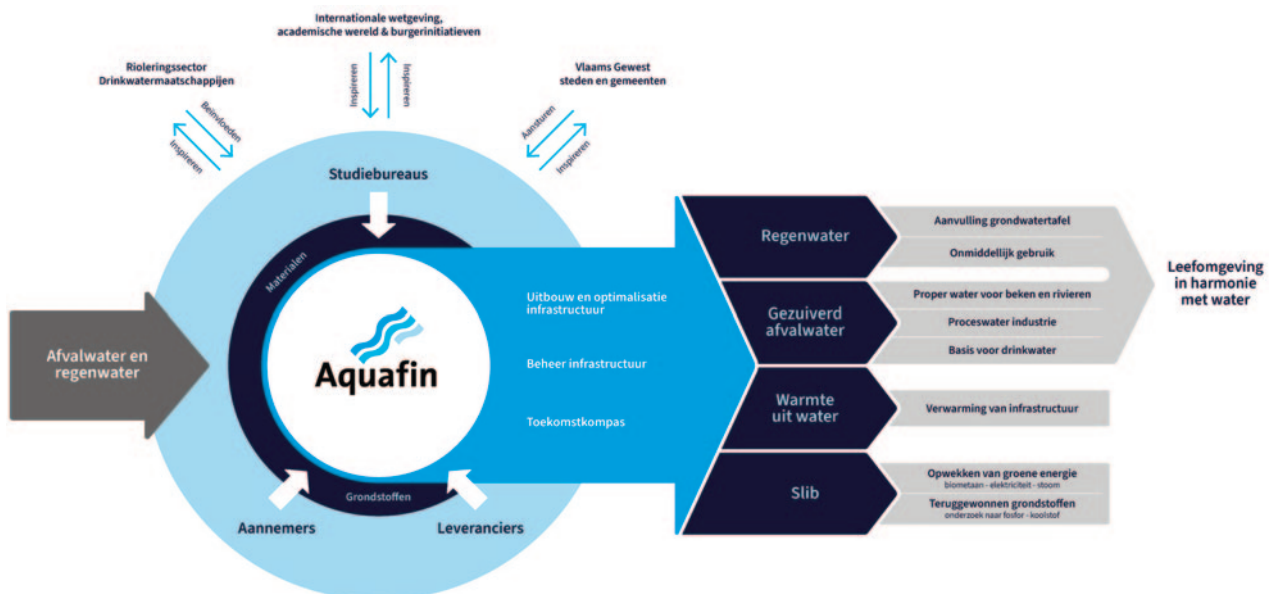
Internationale wetgeving, academische wereld & burgerinitiatieven

Inspireren

Inspireren

Rioleringssector Drinkwatermaatschappijen

Beïnvloeden

Inspireren

Vlaams Gewest steden en gemeenten

Aansturen

Inspireren

Studiebureaus

Materialen

Afvalwater en regenwater

Aquafin

Uitbouw en optimalisatie infrastructuur

Beheer infrastructuur

Toekomstkompas

Grondstoffen

Aannemers

Leveranciers

Regenwater

Aanvulling grondwatertafel

Onmiddellijk gebruik

Gezuiverd afvalwater

Proper water voor beken en rivieren

Proceswater industrie

Basis voor drinkwater

Warmte uit water

Verwarming van infrastructuur

Slib

Opwekken van groene energie
biometaan - elektriciteit - stoom

Teruggewonnen grondstoffen
onderzoek naar fosfor - koolstof

Leefomgeving in harmonie met water